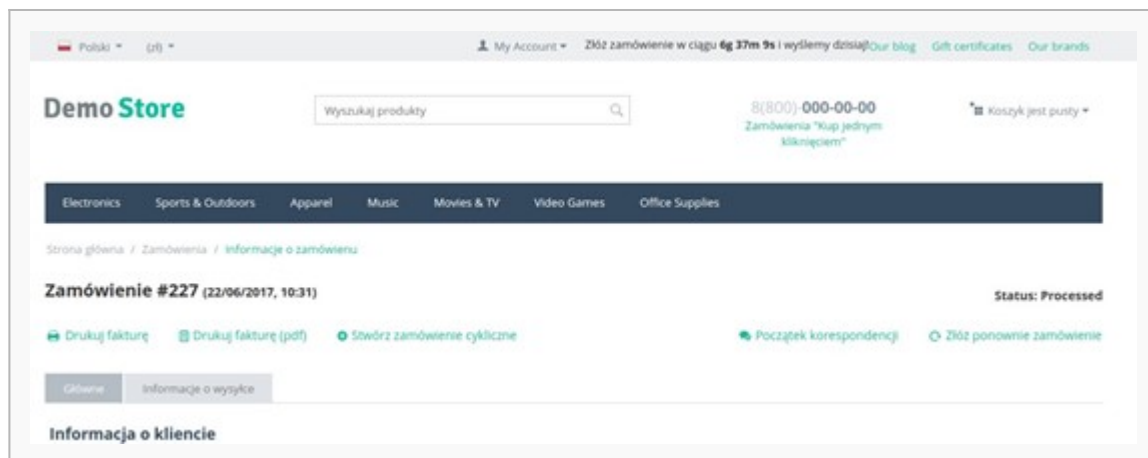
Polski (zł) My Account Złóż zamówienie w ciągu 6g 37m 9s i wyślemy dzisiaj! Our blog Gift certificates Our brands

Demo Store

Wyszukaj produkty

8(800)-000-00-00
Zamówienia "Kup jednym kliknięciem"

Koszyk jest pusty

Electronics Sports & Outdoors Apparel Music Movies & TV Video Games Office Supplies

Strona główna / Zamówienia / Informacje o zamówieniu

Zamówienie #227 (22/06/2017, 10:31)

Status: Processed

Drukuj fakturę Drukuj fakturę (pdf) Stwórz zamówienie cykliczne Początek korespondencji Złóż ponownie zamówienie

Główne Informacje o wysyłce

Informacja o kliencie